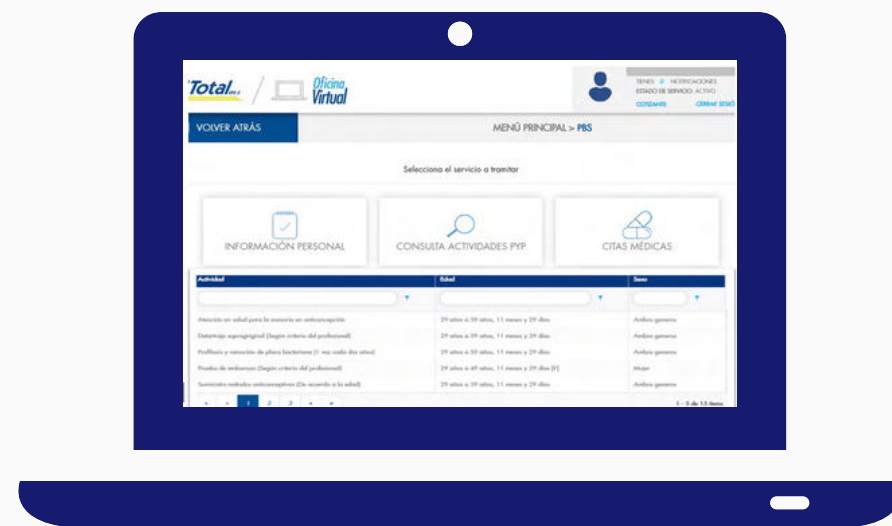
Total

Oficina Virtual

TIENES 0 NOTIFICACIONES
ESTADO DE SERVICIO: ACTIVO
COTIZANTE CERRAR SESIÓ

VOLVER ATRÁS

MENÚ PRINCIPAL > PBS

Selecciona el servicio a tramitar

INFORMACIÓN PERSONAL

CONSULTA ACTIVIDADES PYP

CITAS MÉDICAS

| Actividad | Edad | Sexo |
|---|---|---|
| Atención en salud para la asesoría en anticoncepción | 29 años a 59 años, 11 meses y 29 días | Ambos generos |
| Detartraje supragingival (Según criterio del profesional) | 29 años a 59 años, 11 meses y 29 días | Ambos generos |
| Profilaxis y remoción de placa bacteriana (1 vez cada dos años) | 29 años a 59 años, 11 meses y 29 días | Ambos generos |
| Prueba de embarazo (Según criterio del profesional) | 29 años a 49 años, 11 meses y 29 días [F] | Mujer |
| Suministro métodos anticonceptivos (De acuerdo a la edad) | 29 años a 59 años, 11 meses y 29 días | Ambos generos |

1 2 3

1 - 5 de 13 items